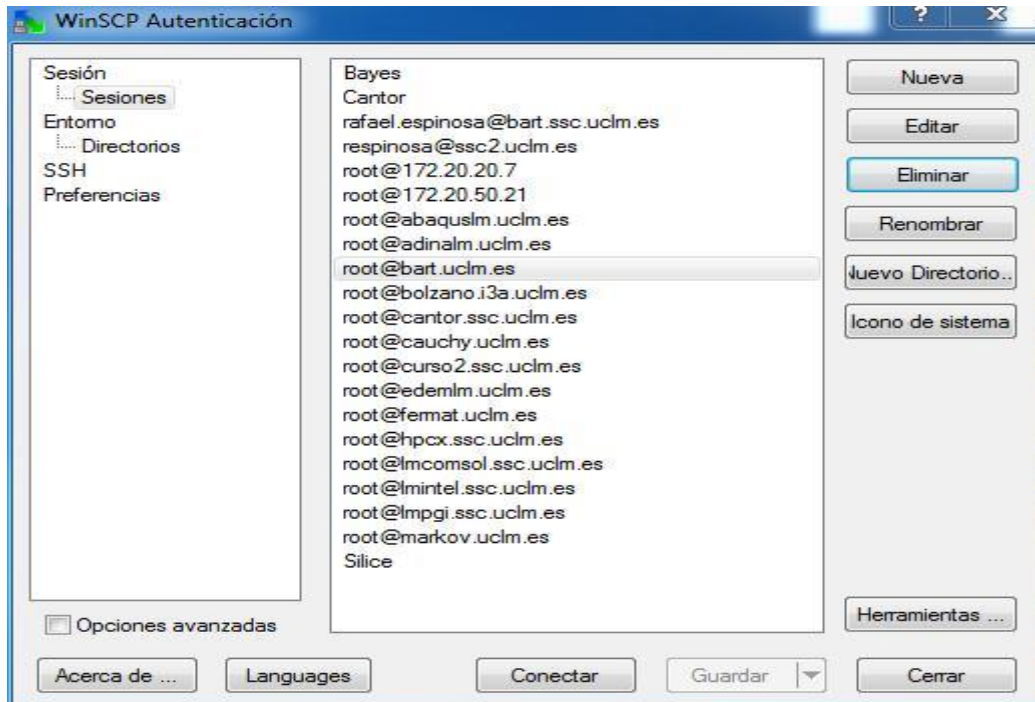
WinSCP Autenticación

?

Sesión
Sesiones
Entorno
Directorios
SSH
Preferencias

Bayes
Cantor
rafael.espinosa@bart.ssc.uclm.es
respinosa@ssc2.uclm.es
root@172.20.20.7
root@172.20.50.21
root@abaquslm.uclm.es
root@adinalm.uclm.es
root@bart.uclm.es
root@bolzano.i3a.uclm.es
root@cantor.ssc.uclm.es
root@cauchy.uclm.es
root@curso2.ssc.uclm.es
root@edemlm.uclm.es
root@fermat.uclm.es
root@hpcx.ssc.uclm.es
root@lmcomsol.ssc.uclm.es
root@lmintel.ssc.uclm.es
root@lmpgi.ssc.uclm.es
root@markov.uclm.es
Silice

Nueva
Editar
Eliminar
Renombrar
luevo Directorio..
Icono de sistema

Herramientas ...

Opciones avanzadas

Acerca de ...
Languages
Conectar
Guardar
Cerrar